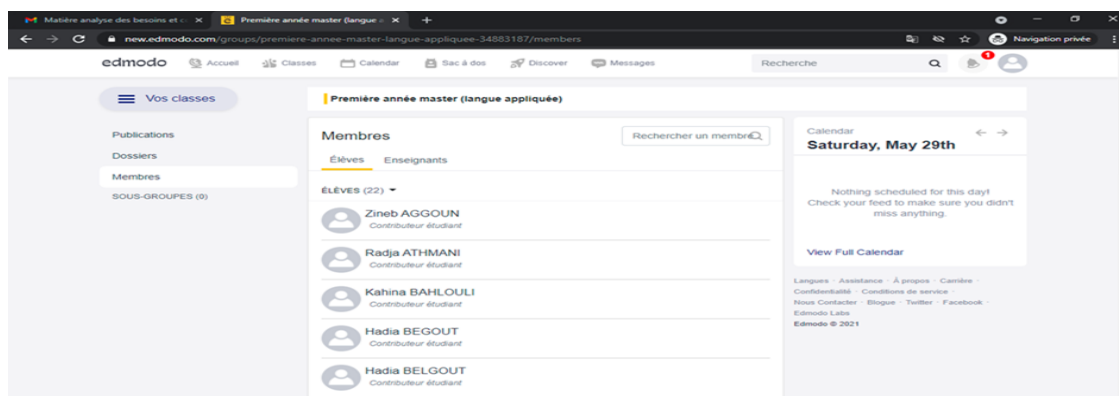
Matière analyse des besoins et c
Première année master (langue a
new.edmodo.com/groups/premiere-annee-master-langue-appliquee-34883187/members
Navigation privée
edmodo Accueil Classes Calendar Sac à dos Discover Messages
Recherche
1
Vos classes
Première année master (langue appliquée)
Publications
Dossiers
Membres
SOUS-GROUPES (0)
Membres
Rechercher un membre
Élèves Enseignants
ÉLÈVES (22)
Zineb AGGOUN
Contributeur étudiant
Radja ATHMANI
Contributeur étudiant
Kahina BAHLOULI
Contributeur étudiant
Hadia BEGOUT
Contributeur étudiant
Hadia BELGOUT
Contributeur étudiant
Calendar
Saturday, May 29th
Nothing scheduled for this day! Check your feed to make sure you didn't miss anything.
View Full Calendar
Langues · Assistance · À propos · Carrière · Confidentialité · Conditions de service · Nous Contacter · Blogue · Twitter · Facebook · Edmodo Labs
Edmodo © 2021